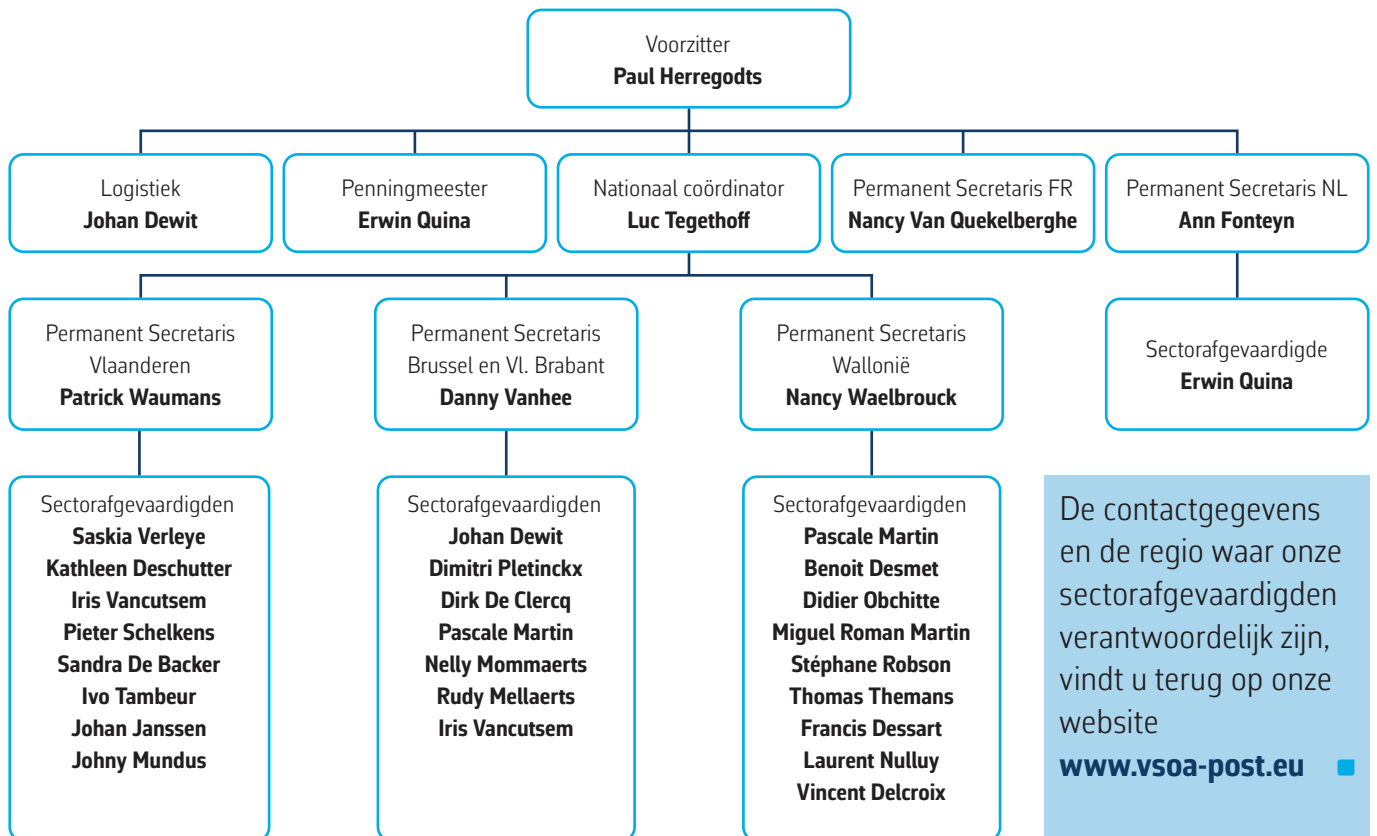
Voorzitter
**Paul Herregodts**

Logistiek
**Johan Dewit**

Penningmeester
**Erwin Quina**

Nationaal coördinator
**Luc Tegethoff**

Permanent Secretaris FR
**Nancy Van Quekelberghe**

Permanent Secretaris NL
**Ann Fonteyn**

Permanent Secretaris Vlaanderen
**Patrick Waumans**

Permanent Secretaris Brussel en Vl. Brabant
**Danny Vanhee**

Permanent Secretaris Wallonië
**Nancy Waelbrouck**

Sectorafgevaardigde
**Erwin Quina**

Sectorafgevaardigden
**Saskia Verleye**
**Kathleen Deschutter**
**Iris Vancutsem**
**Pieter Schelkens**
**Sandra De Backer**
**Ivo Tambeur**
**Johan Janssen**
**Johny Mundus**

Sectorafgevaardigden
**Johan Dewit**
**Dimitri Pletinckx**
**Dirk De Clercq**
**Pascale Martin**
**Nelly Mommaerts**
**Rudy Mellaerts**
**Iris Vancutsem**

Sectorafgevaardigden
**Pascale Martin**
**Benoit Desmet**
**Didier Obchitte**
**Miguel Roman Martin**
**Stéphane Robson**
**Thomas Themans**
**Francis Dessart**
**Laurent Nulluy**
**Vincent Delcroix**

De contactgegevens en de regio waar onze sectorafgevaardigden verantwoordelijk zijn, vindt u terug op onze website **www.vsoa-post.eu**